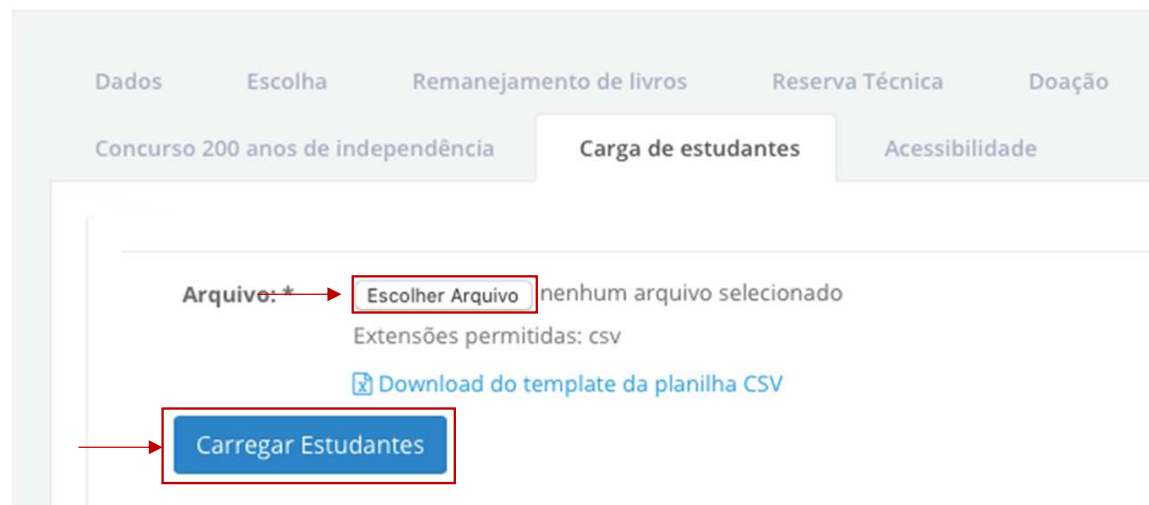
Dados Escolha Remanejamento de livros Reserva Técnica Doação
Concurso 200 anos de independência Carga de estudantes Acessibilidade

Arquivo: * Escolher Arquivo nenhum arquivo selecionado
Extensões permitidas: csv
Download do template da planilha CSV

Carregar Estudantes